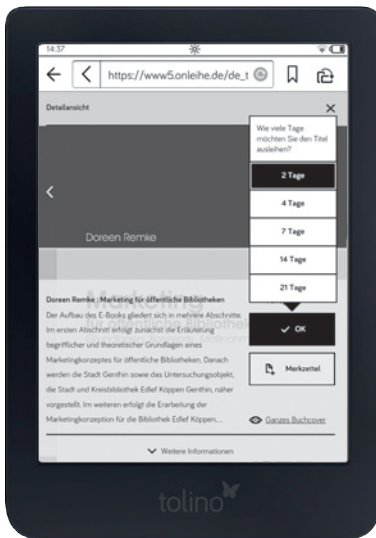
14:37

https://www5.onleihe.de/de_t

Detailansicht

Wie viele Tage möchten Sie den Titel ausleihen?

2 Tage

4 Tage

7 Tage

14 Tage

21 Tage

Doreen Remke

Doreen Remke : Marketing für öffentliche Bibliotheken

Der Aufbau des E-Books gliedert sich in mehrere Abschnitte. Im ersten Abschnitt erfolgt zunächst die Erläuterung begrifflicher und theoretischer Grundlagen eines Marketingkonzeptes für öffentliche Bibliotheken. Danach werden die Stadt Genthin sowie das Untersuchungsobjekt, die Stadt und Kreisbibliothek Edlef Köppen Genthin, näher vorgestellt. Im weiteren erfolgt die Erarbeitung der Marketingkonzeption für die Bibliothek Edlef Köppen...

OK

Merkzettel

Ganzes Buchcover

Weitere Informationen

tolino